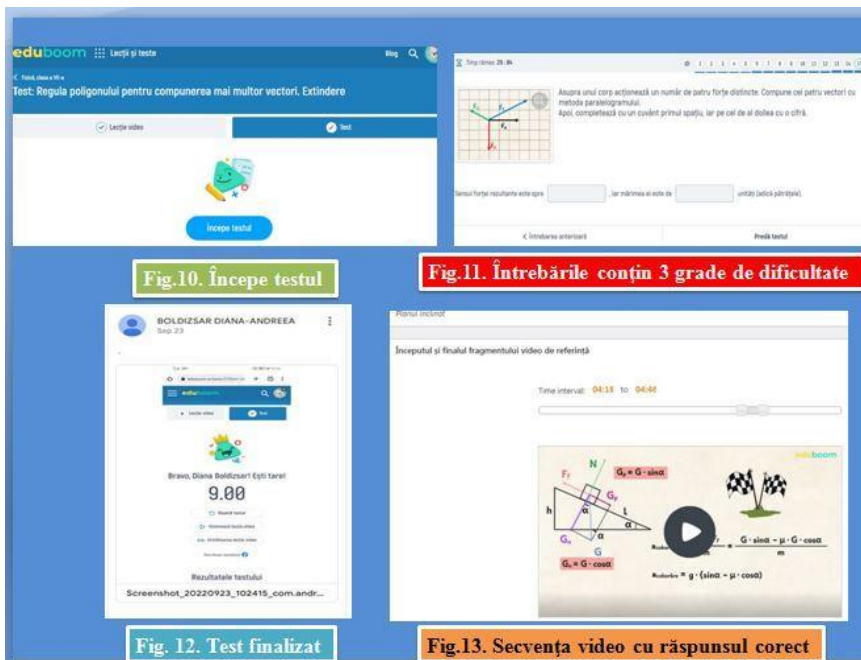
eduboom Lecții și teste

Blog

< Fizică, clasa a IX-a

Test: Regula poligonului pentru compunerea mai multor vectori. Extindere

Lecție video

Test

Începe testul

Fig.10. Începe testul

Timp rămas: 29 : 04

Asupra unui corp acționează un număr de patru forțe distincte. Compune cei patru vectori cu metoda paralelogramului.

Apoi, completează cu un cuvânt primul spațiu, iar pe cel de al doilea cu o cifră.

Sensul forței rezultante este spre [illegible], iar mărimea ei este de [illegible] unități (adică pătrățele).

< Întrebarea anterioară

Predă testul

Fig.11. Întrebările conțin 3 grade de dificultate

BOLDIZSAR DIANA-ANDREEA

Sep 23

eduboom

Lecție video

Test

Bravo, Diana Boldizsar! Ești tare!

9.00

Rezultatele testului

Screenshot_20220923_102415_com.andr...

Fig. 12. Test finalizat

Planul înclinat

Începutul și finalul fragmentului video de referință

Time interval: 04:18 to 04:46

eduboom

$G_t = G \cdot \sin\alpha$

$F_f$

N

$G_t$

h

$\alpha$

L

$\alpha$

$G_n$

G

$G_n = G \cdot \cos\alpha$

$= \frac{G \cdot \sin\alpha - \mu \cdot G \cdot \cos\alpha}{m}$

$= g \cdot (\sin\alpha - \mu \cdot \cos\alpha)$

Fig.13. Secvența video cu răspunsul corect